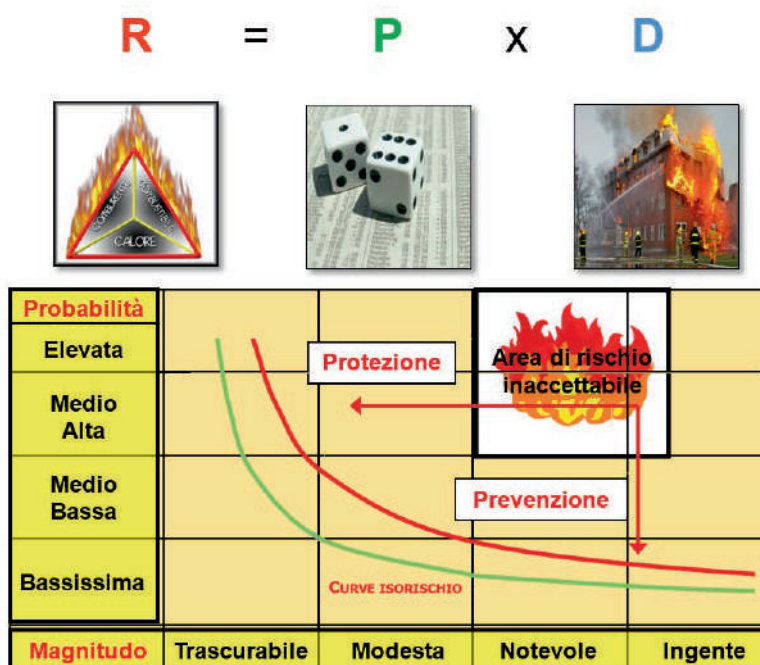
R = P x D

COMBUSTIBILE COMBURENTE CALORE

Probabilità
Elevata
Medio Alta
Medio Bassa
Bassissima

Protezione

Area di rischio inaccettabile

Prevenzione

CURVE ISORISCHIO

| Magnitudo | Trascurabile | Modesta | Notevole | Ingente |
|---|---|---|---|---|